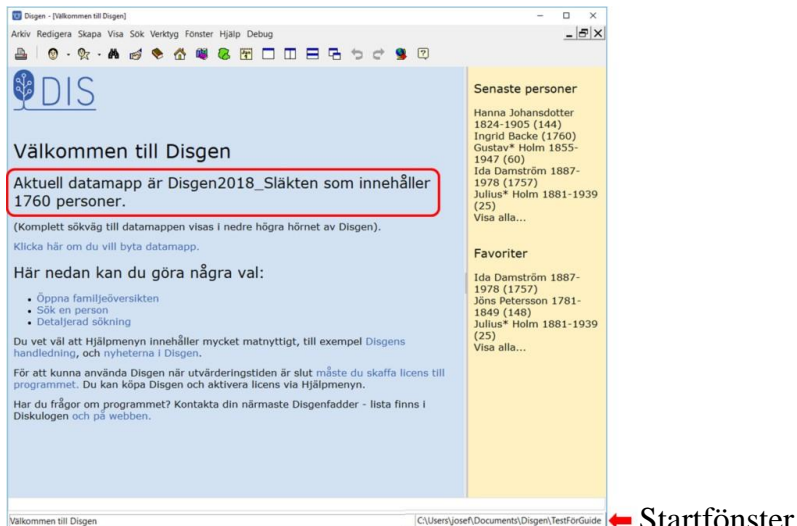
Disgen - [Välkommen till Disgen]

Arkiv Redigera Skapa Visa Sök Verktyg Fönster Hjälp Debug

DIS

Välkommen till Disgen

Aktuell datamapp är Disgen2018_Släkten som innehåller 1760 personer.

(Komplett sökväg till datamappen visas i nedre högra hörnet av Disgen).

Klicka här om du vill byta datamapp.

Här nedan kan du göra några val:

- Öppna familjeöversikten
- Sök en person
- Detaljerad sökning

Du vet väl att Hjälpmenyn innehåller mycket matnyttigt, till exempel Disgens handledning, och nyheterna i Disgen.

För att kunna använda Disgen när utvärderingstiden är slut måste du skaffa licens till programmet. Du kan köpa Disgen och aktivera licens via Hjälpmenyn.

Har du frågor om programmet? Kontakta din närmaste Disgenfadder - lista finns i Diskulogen och på webben.

Senaste personer

Hanna Johansdotter 1824-1905 (144)
Ingrid Backe (1760)
Gustav* Holm 1855-1947 (60)
Ida Damström 1887-1978 (1757)
Julius* Holm 1881-1939 (25)
Visa alla...

Favoriter

Ida Damström 1887-1978 (1757)
Jöns Petersson 1781-1849 (148)
Julius* Holm 1881-1939 (25)
Visa alla...

Välkommen till Disgen

C:\Users\josef\Documents\Disgen\TestFörGuide

Startfönster